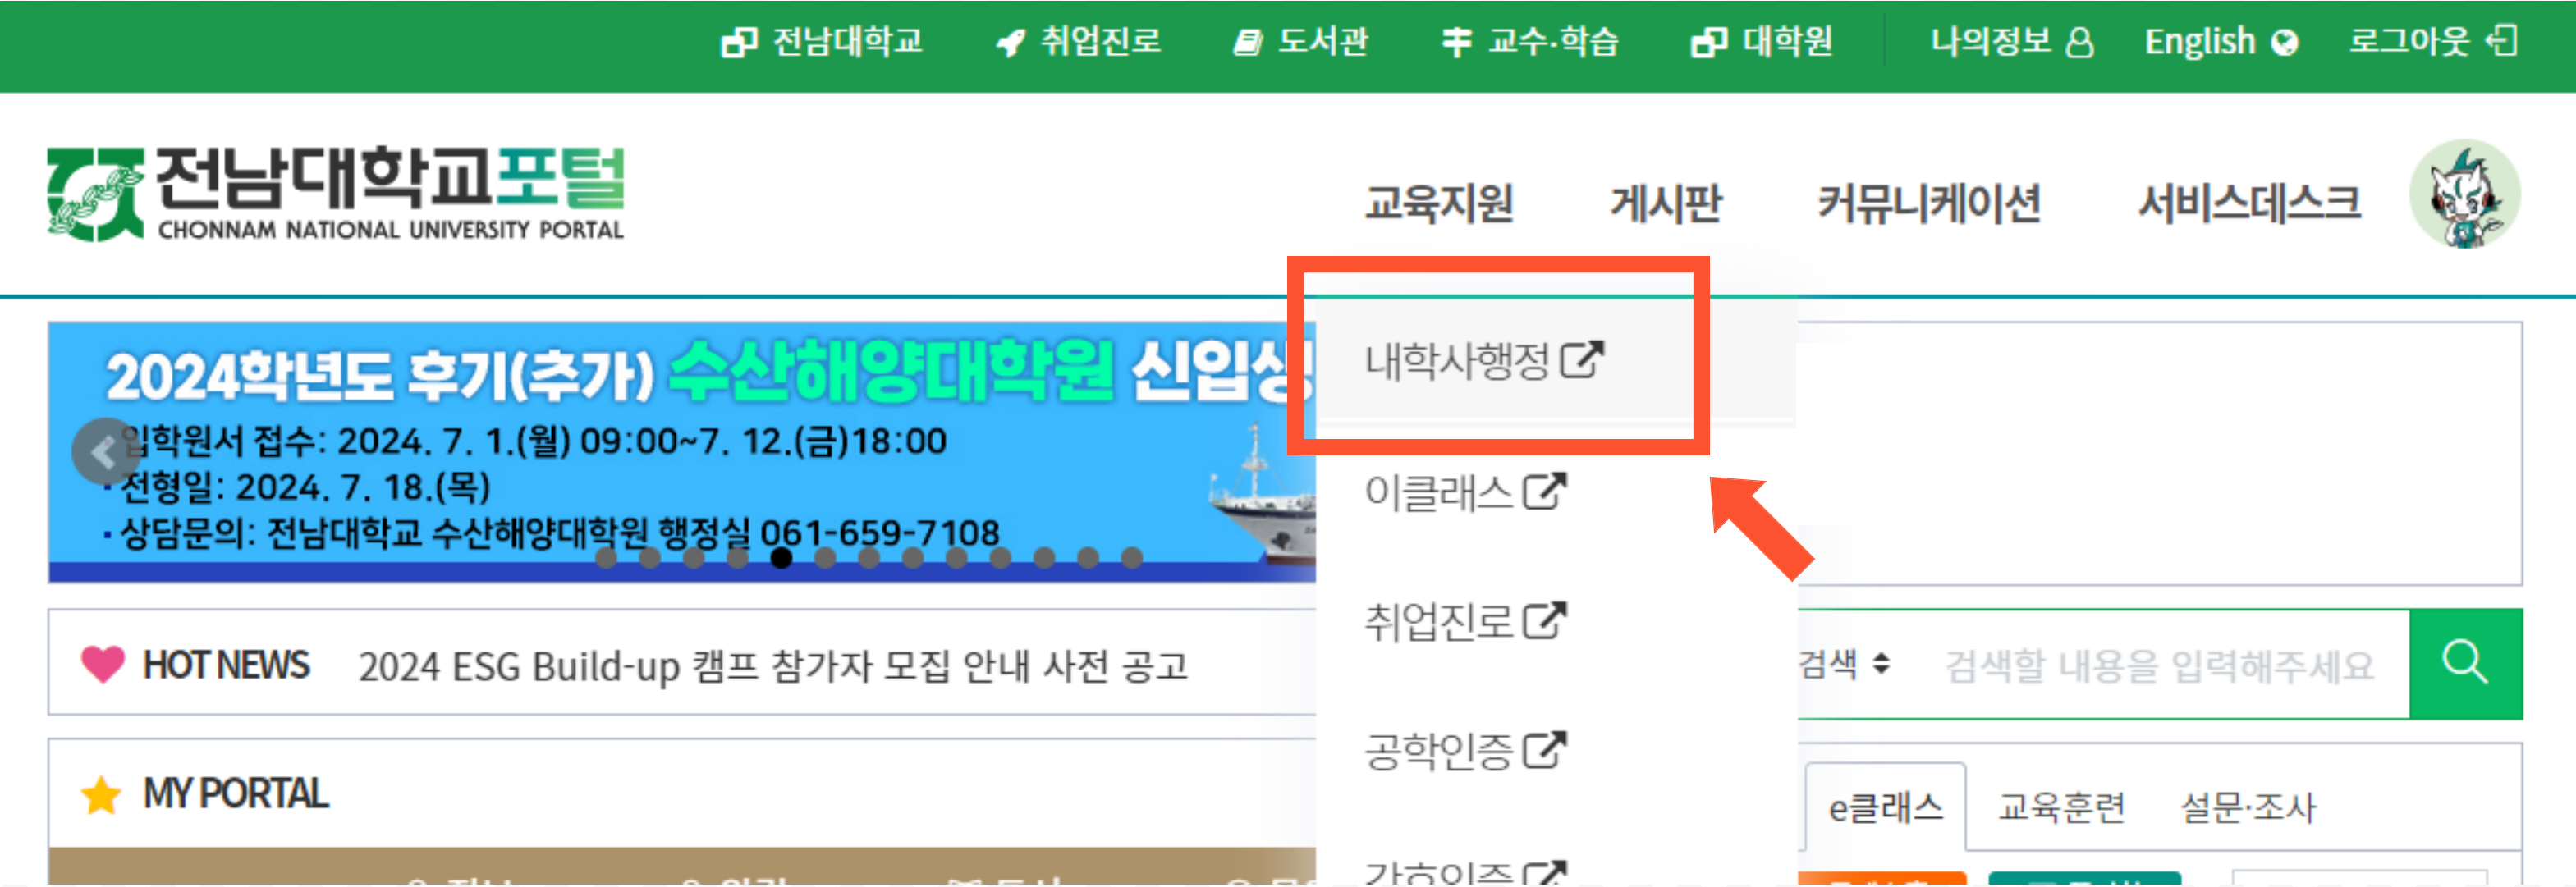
전남대학교 취업진로 도서관 교수·학습 대학원 나의정보 English 로그아웃

전남대학교포털
CHONNAM NATIONAL UNIVERSITY PORTAL

교육지원 게시판 커뮤니케이션 서비스데스크

2024학년도 후기(추가) 수산해양대학원 신입생
입학원서 접수: 2024. 7. 1.(월) 09:00~7. 12.(금)18:00
·전형일: 2024. 7. 18.(목)
·상담문의: 전남대학교 수산해양대학원 행정실 061-659-7108

내학사행정
이클래스
취업진로
공학인증
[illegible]

HOT NEWS 2024 ESG Build-up 캠프 참가자 모집 안내 사전 공고

검색 검색할 내용을 입력해주세요

MY PORTAL

e클래스 교육훈련 설문·조사